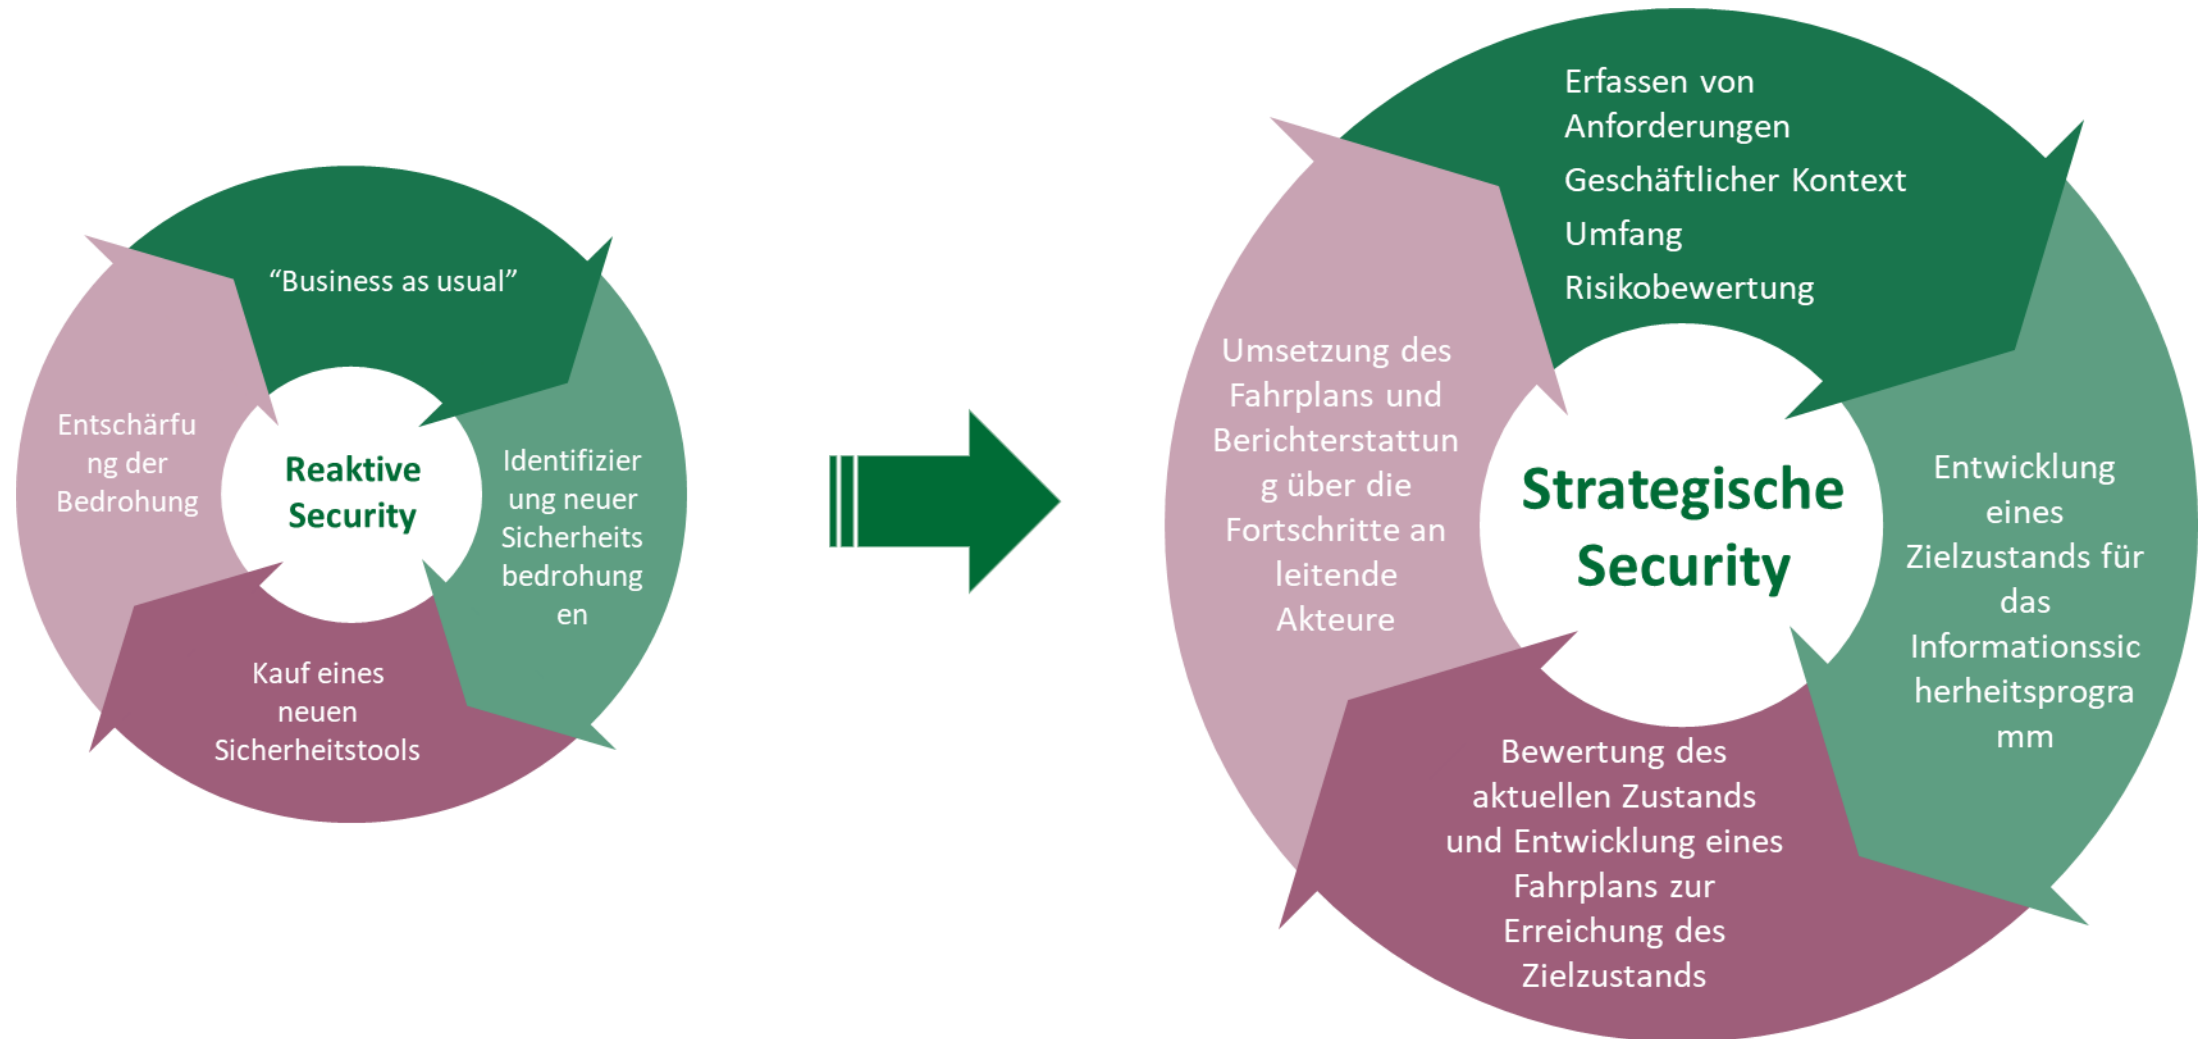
"Business as usual"

Identifizierung neuer Sicherheitsbedrohungen

Kauf eines neuen Sicherheitstools

Entschärfung der Bedrohung

Reaktive Security

Erfassen von Anforderungen
Geschäftlicher Kontext
Umfang
Risikobewertung

Entwicklung eines Zielzustands für das Informationssicherheitsprogramm

Bewertung des aktuellen Zustands und Entwicklung eines Fahrplans zur Erreichung des Zielzustands

Umsetzung des Fahrplans und Berichterstattung über die Fortschritte an leitende Akteure

Strategische Security